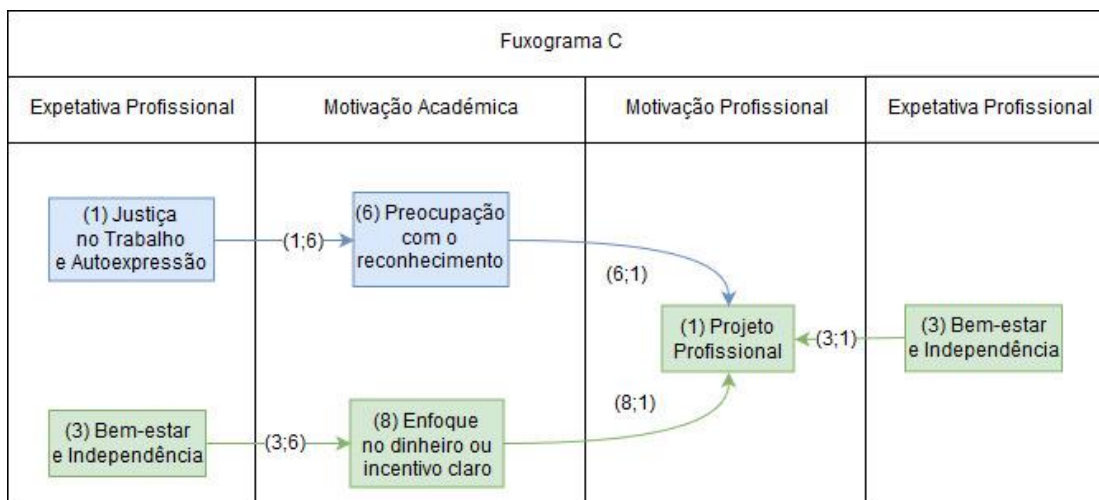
Fuxograma C

| Expetativa Profissional | Motivação Académica | Motivação Profissional | Expetativa Profissional |
|---|---|---|---|

(1) Justiça no Trabalho e Autoexpressão

(1;6)

(6) Preocupação com o reconhecimento

(6;1)

(1) Projeto Profissional

(3;1)

(3) Bem-estar e Independência

(8;1)

(3) Bem-estar e Independência

(3;6)

(8) Enfoque no dinheiro ou incentivo claro